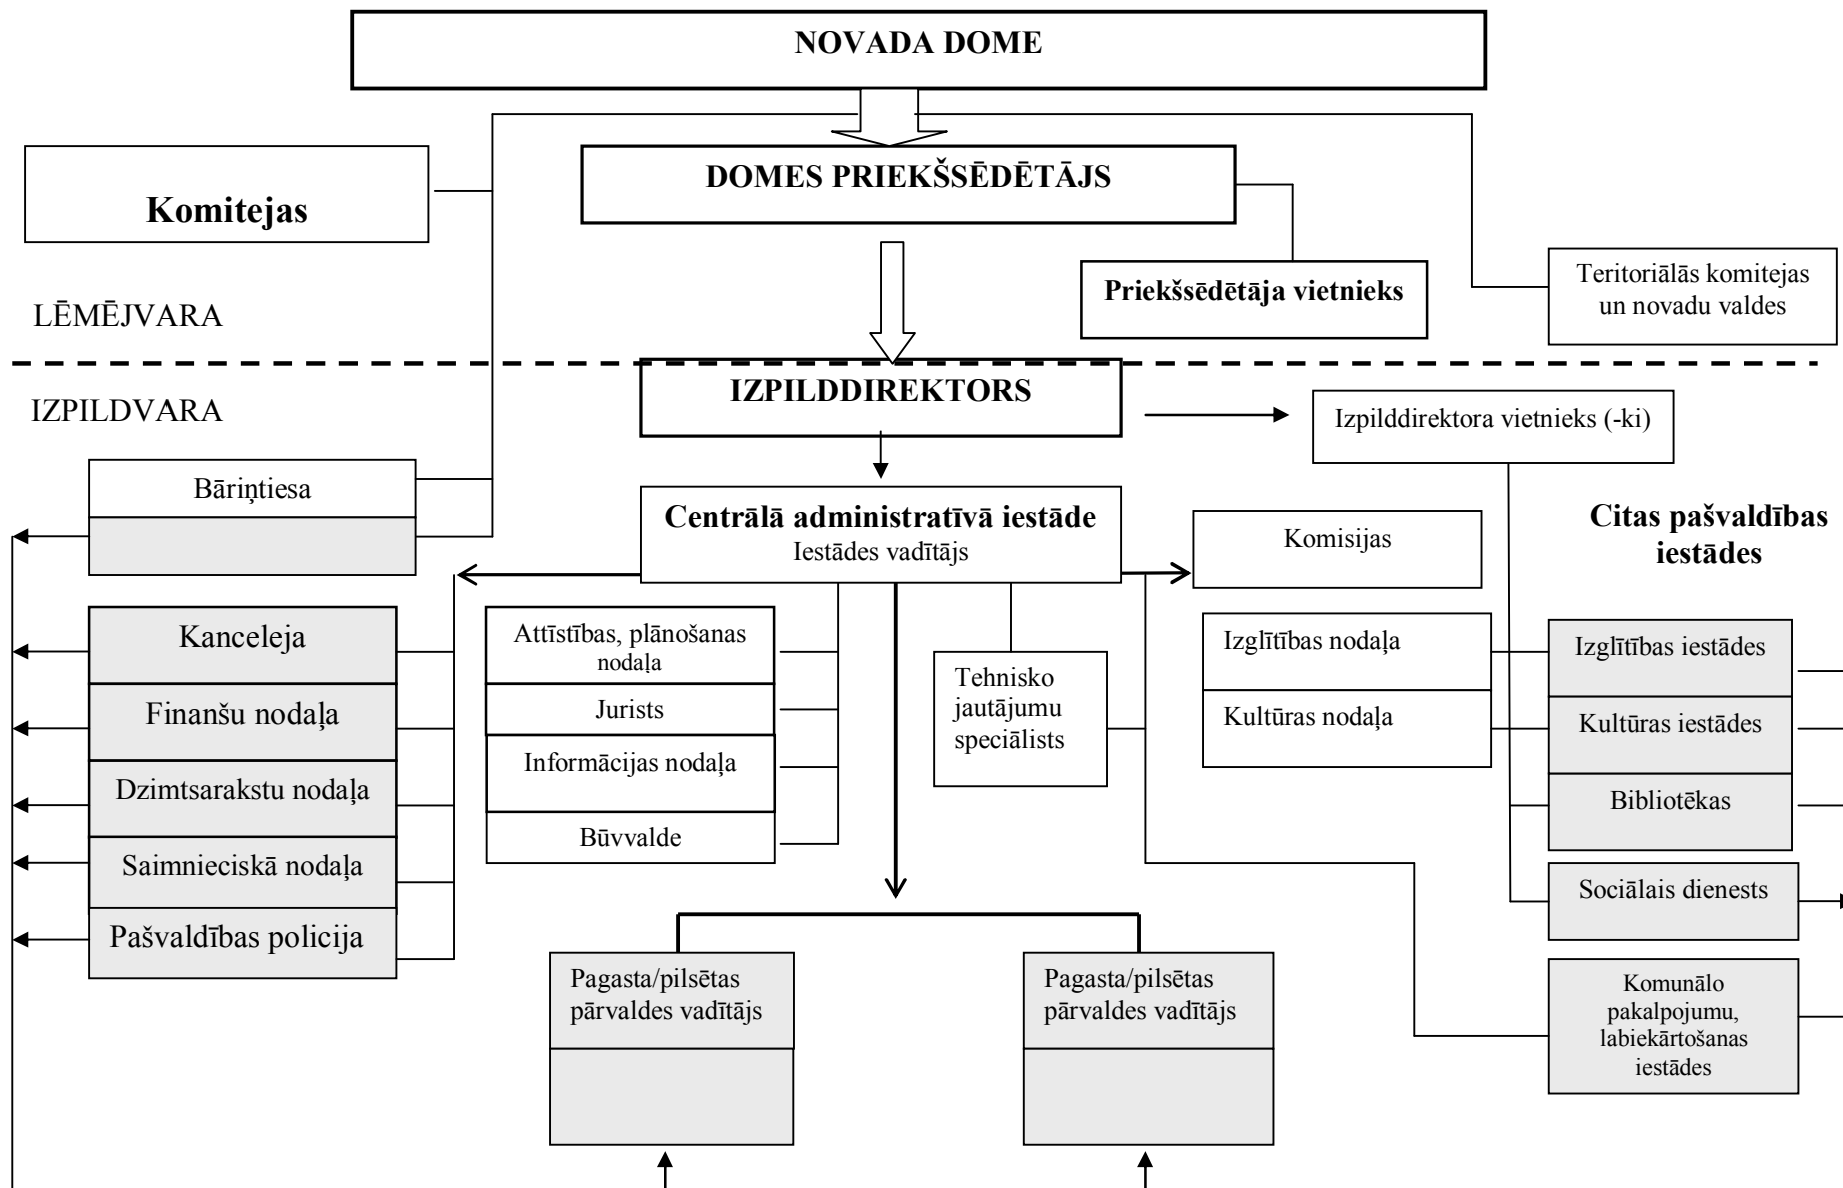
NOVADA DOME

Komitejas

DOMES PRIEKŠSĒDĒTĀJS

Priekšsēdētāja vietnieks

Teritoriālās komitejas un novadu valdes

LĒMĒJVARA

IZPILDVARA

IZPILDDIREKTORS

Izpilddirektora vietnieks (-ki)

Bāriņtiesa

Centrālā administratīvā iestāde
Iestādes vadītājs

Komisijas

Citas pašvaldības iestādes

Kanceleja

Finanšu nodaļa

Dzimtsarakstu nodaļa

Saimnieciskā nodaļa

Pašvaldības policija

Attīstības, plānošanas nodaļa

Jurists

Informācijas nodaļa

Būvvalde

Tehnisko jautājumu speciālists

Izglītības nodaļa

Kultūras nodaļa

Izglītības iestādes

Kultūras iestādes

Bibliotēkas

Sociālais dienests

Komunālo pakalpojumu, labiekārtošanas iestādes

Pagasta/pilsētas pārvaldes vadītājs

Pagasta/pilsētas pārvaldes vadītājs